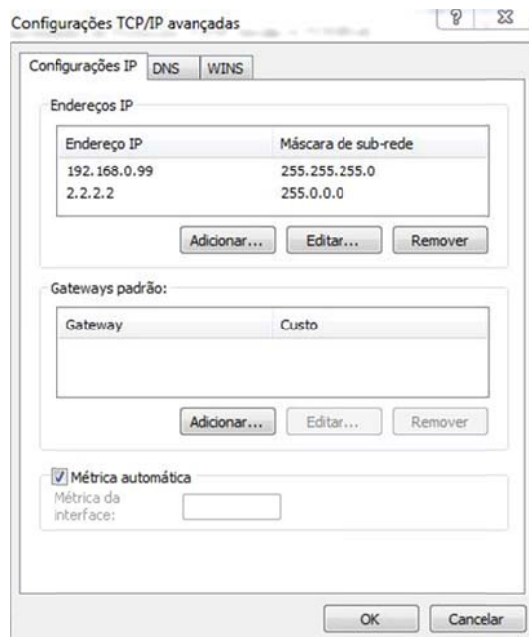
Configurações TCP/IP avançadas

?

Configurações IP | DNS | WINS

Endereços IP

| Endereço IP | Máscara de sub-rede |
|---|---|
| 192.168.0.99 | 255.255.255.0 |
| 2.2.2.2 | 255.0.0.0 |

Adicionar... Editar... Remover

Gateways padrão:

| Gateway | Custo |
|---|---|

Adicionar... Editar... Remover

Métrica automática

Métrica da interface:

OK Cancelar